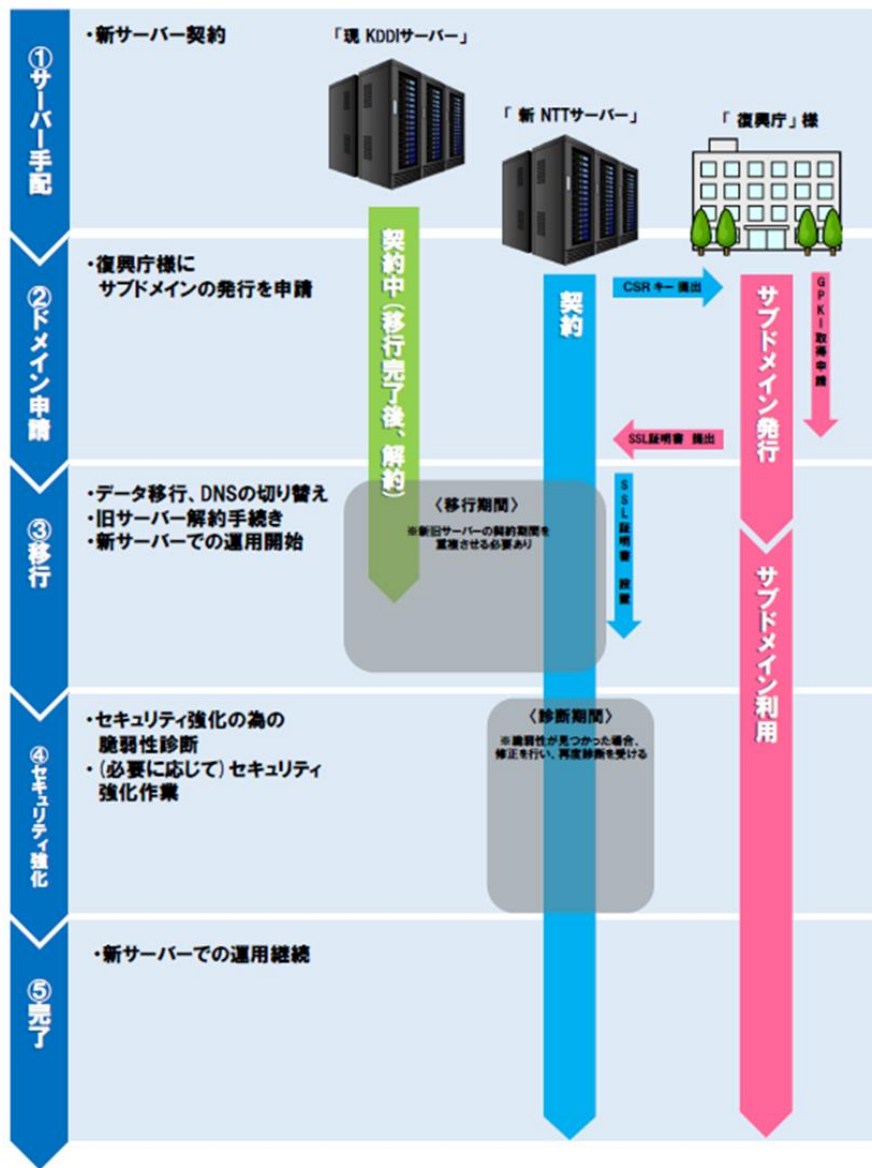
①サーバー手配

・新サーバー契約

「現 KDDIサーバー」

「新 NTTサーバー」

「復興庁」様

②ドメイン申請

・復興庁様に
サブドメインの発行を申請

契約中（移行完了後、解約）

契約

CSR キー 提出

サブドメイン発行

GPKI取得申請

SSL証明書 提出

③移行

・データ移行、DNSの切り替え
・旧サーバー解約手続き
・新サーバーでの運用開始

〈移行期間〉
※新旧サーバーの契約期間を重複させる必要あり

SSL証明書 設置

サブドメイン利用

④セキュリティ強化

・セキュリティ強化の為の
脆弱性診断
・（必要に応じて）セキュリティ
強化作業

〈診断期間〉
※脆弱性が見つかった場合、修正を行い、再度診断を受ける

⑤完了

・新サーバーでの運用継続